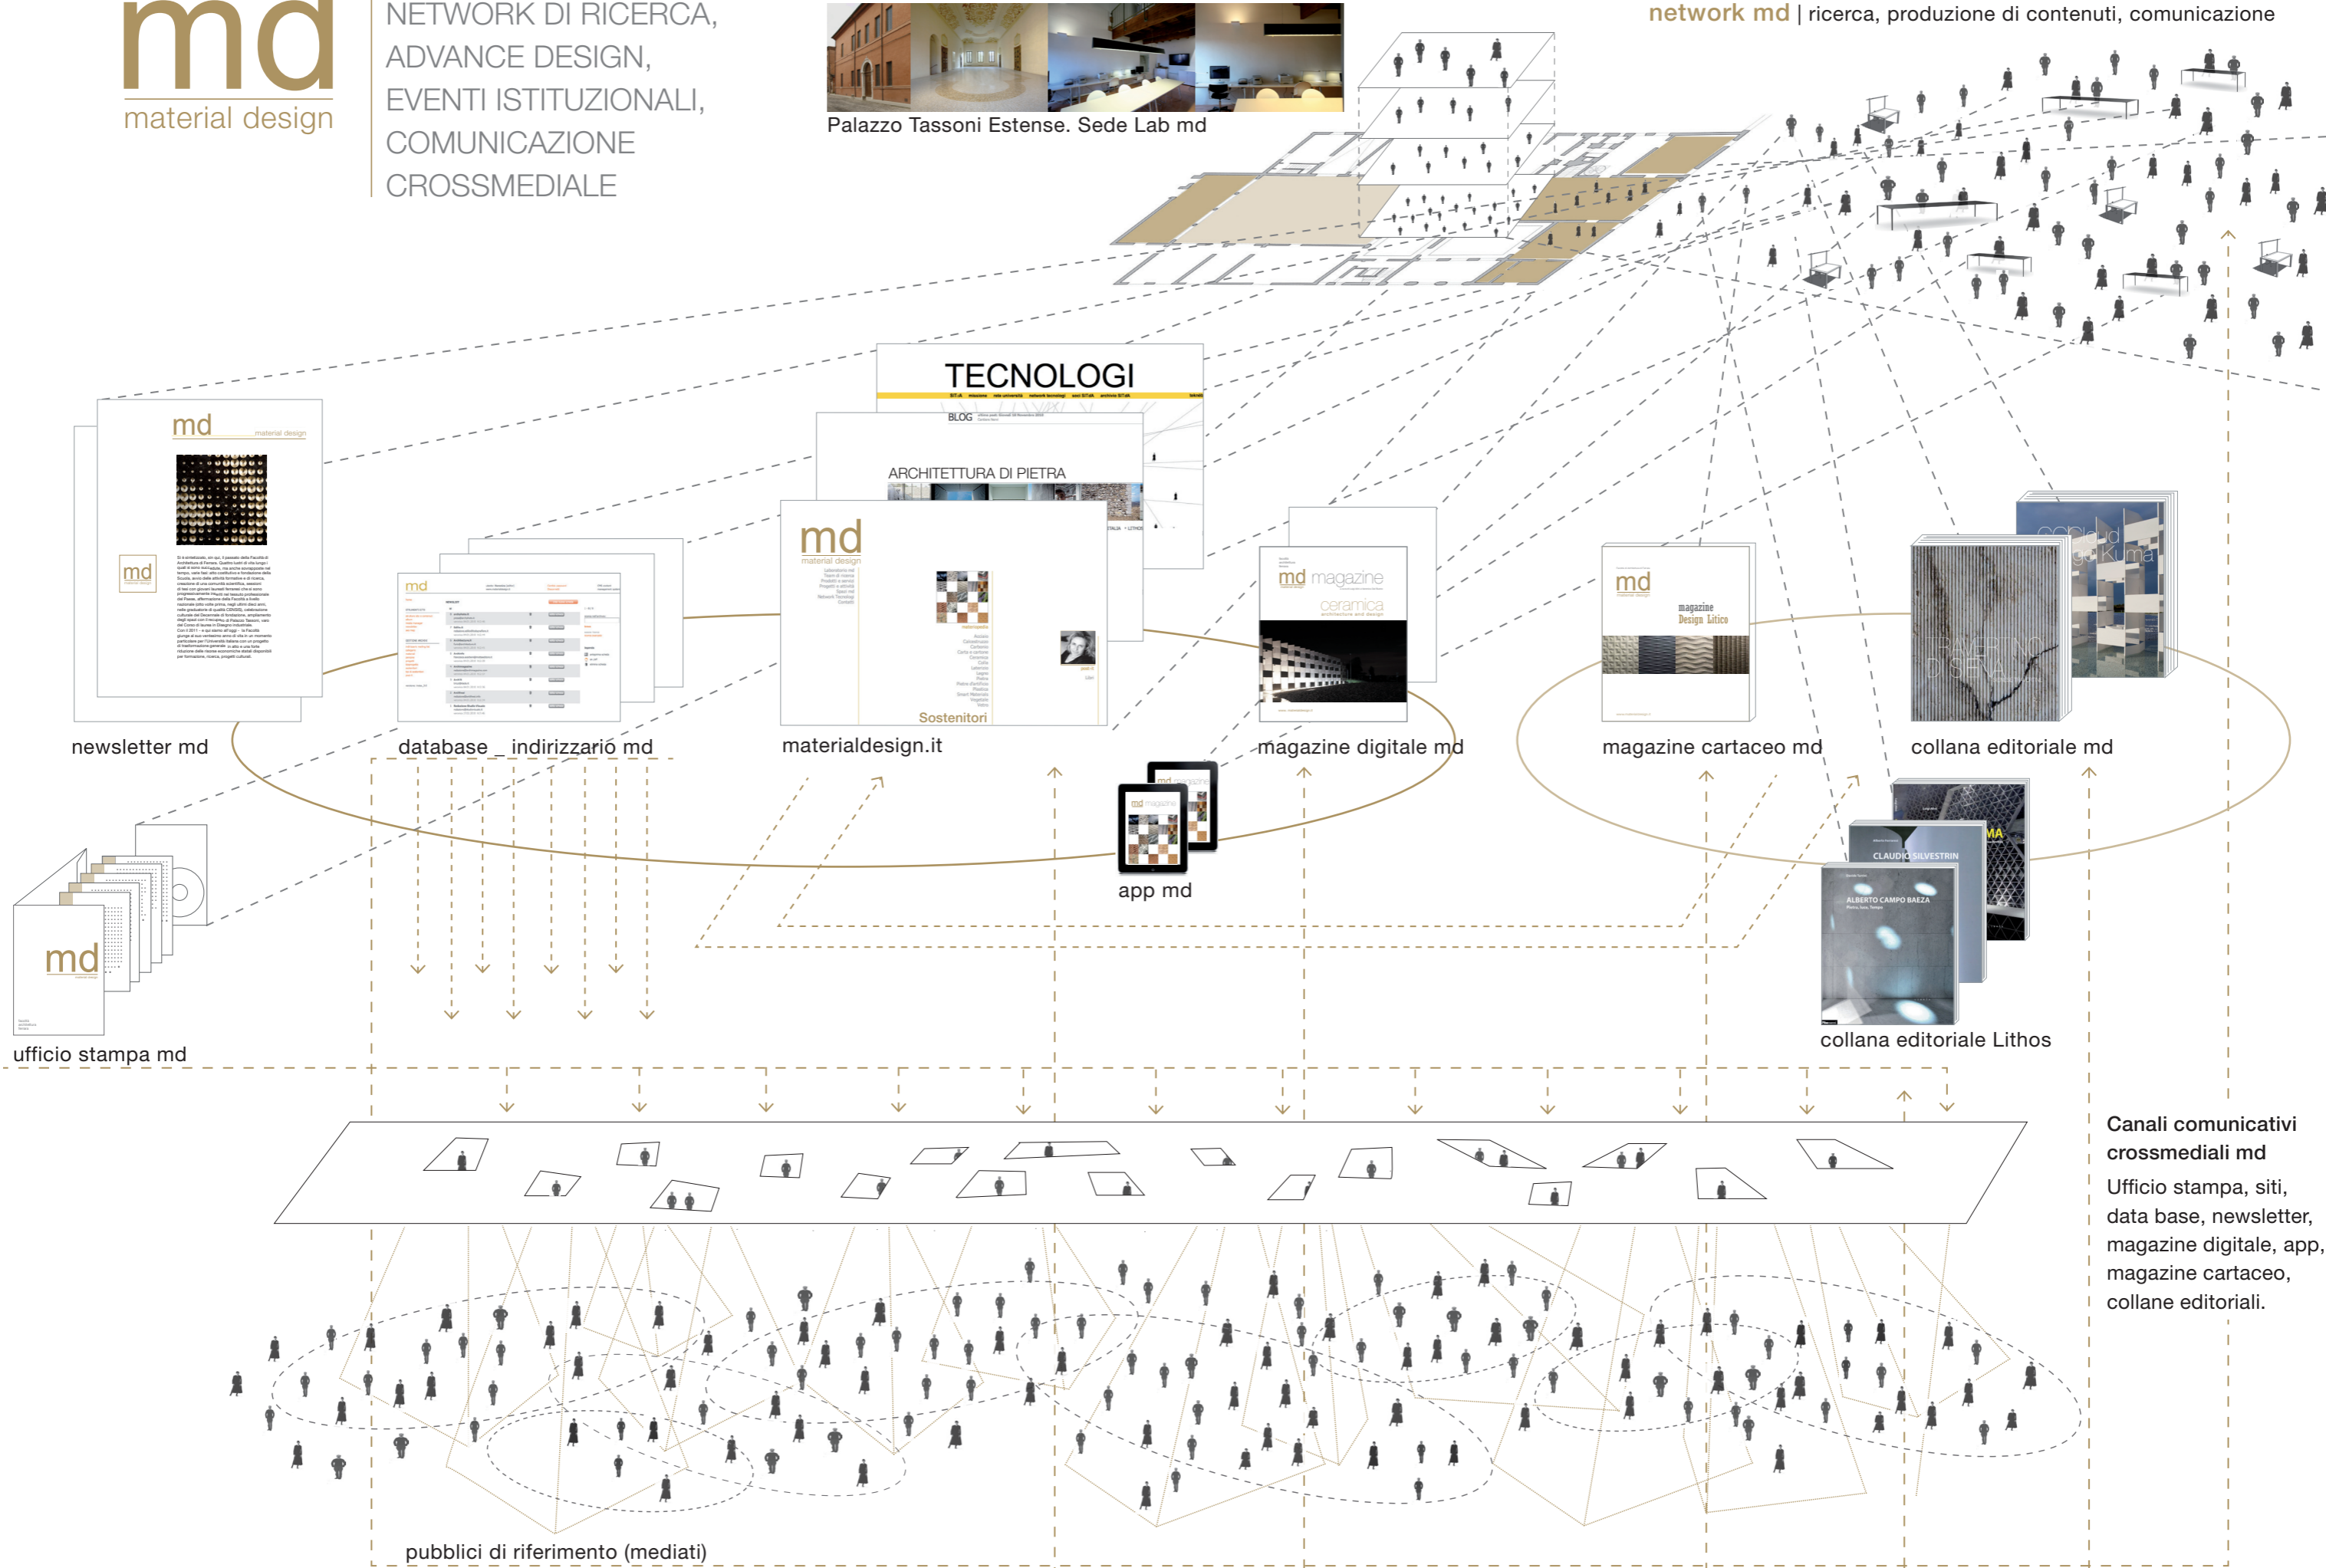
md
material design

NETWORK DI RICERCA,
ADVANCE DESIGN,
EVENTI ISTITUZIONALI,
COMUNICAZIONE
CROSSMEDIALE

Palazzo Tassoni Estense. Sede Lab md

network md | ricerca, produzione di contenuti, comunicazione

TECNOLOGI

BLOG

ARCHITETTURA DI PIETRA

md
material design

md
material design

md

md
material design

Sostenitori

md magazine
ceramica

md
magazine
Design Litico

TRAVERTINO DI SIENA

CLAUDIO SILVESTRIN

ALBERTO CAMPO BAEZA

newsletter md

database _ indirizzario md

materialdesign.it

magazine digitale md

magazine cartaceo md

collana editoriale md

app md

md

ufficio stampa md

collana editoriale Lithos

Canali comunicativi crossmediali md

Ufficio stampa, siti, data base, newsletter, magazine digitale, app, magazine cartaceo, collane editoriali.

pubblici di riferimento (mediati)